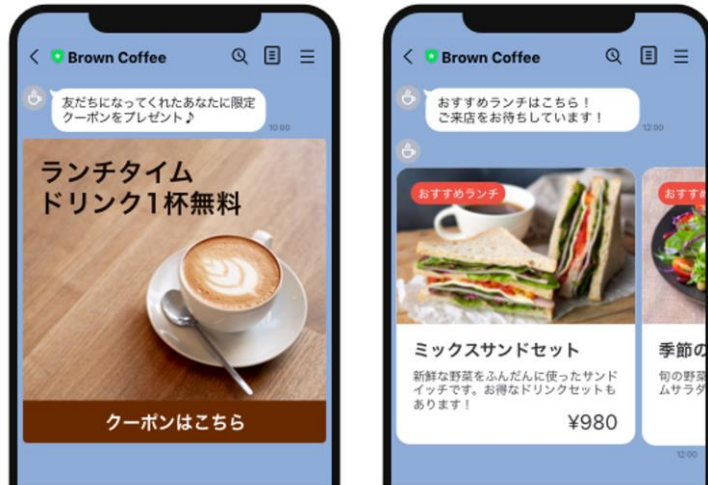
Brown Coffee

友だちになってくれたあなたに限定クーポンをプレゼント♪

10:00

ランチタイム
ドリンク1杯無料

クーポンはこちら

Brown Coffee

おすすめランチはこちら！
ご来店をお待ちしています！

12:00

おすすめランチ

ミックスサンドセット

新鮮な野菜をふんだんに使ったサンドイッチです。お得なドリンクセットもあります！

¥980

おすす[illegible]

季節の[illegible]

旬の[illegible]
ムサラダ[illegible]

12:00